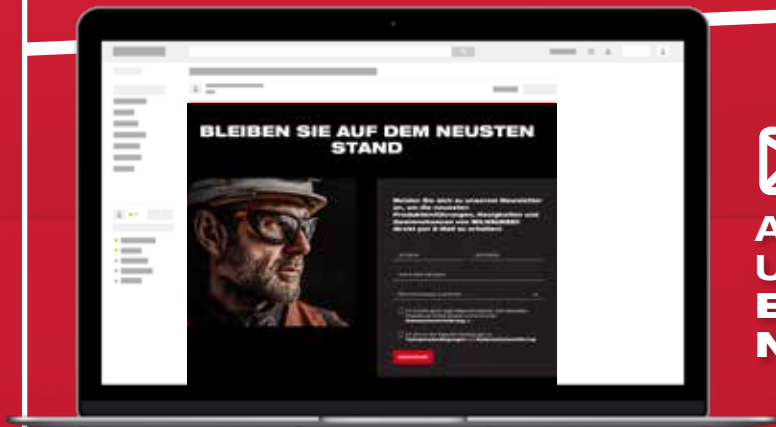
BLEIBEN SIE AUF DEM NEUSTEN STAND

Melden Sie sich zu unserem Newsletter an, um die neuesten Produkteinführungen, Neuigkeiten und Sonderaktionen von MILWAUKEE® direkt per E-Mail zu erhalten!

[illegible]

A
U
E
N